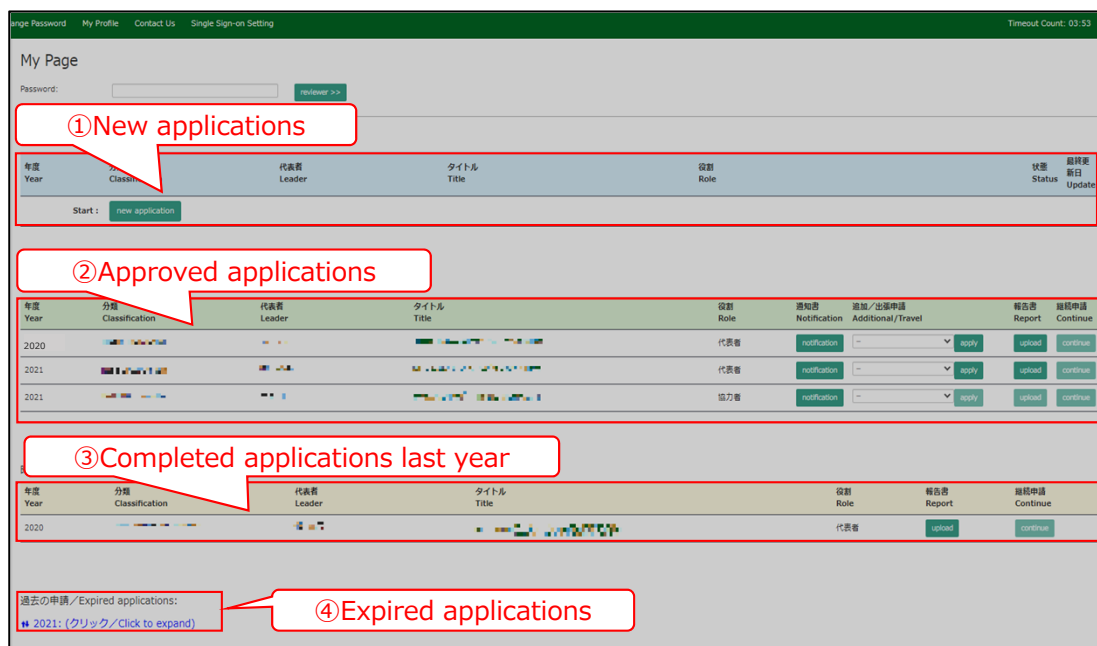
ange Password My Profile Contact Us Single Sign-on Setting Timeout Count: 03:53

My Page

Password: reviewer >>

①New applications

| 年度 Year | 分類 Classi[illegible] | 代表者 Leader | タイトル Title | 役割 Role | 状態 Status | 最終更新日 Update |
|---|---|---|---|---|---|---|
| Start : | new application | | | | | |

②Approved applications

| 年度 Year | 分類 Classification | 代表者 Leader | タイトル Title | 役割 Role | 通知書 Notification | 追加／出張申請 Additional/Travel | 報告書 Report | 継続申請 Continue |
|---|---|---|---|---|---|---|---|---|
| 2020 | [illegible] | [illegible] | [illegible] | 代表者 | notification | -- apply | upload | continue |
| 2021 | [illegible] | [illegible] | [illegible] | 代表者 | notification | -- apply | upload | continue |
| 2021 | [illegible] | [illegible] | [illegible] | 協力者 | notification | -- apply | upload | continue |

③Completed applications last year

| 年度 Year | 分類 Classification | 代表者 Leader | タイトル Title | 役割 Role | 報告書 Report | 継続申請 Continue |
|---|---|---|---|---|---|---|
| 2020 | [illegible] | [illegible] | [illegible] | 代表者 | upload | continue |

過去の申請／Expired applications:

2021: (クリック／Click to expand)

④Expired applications